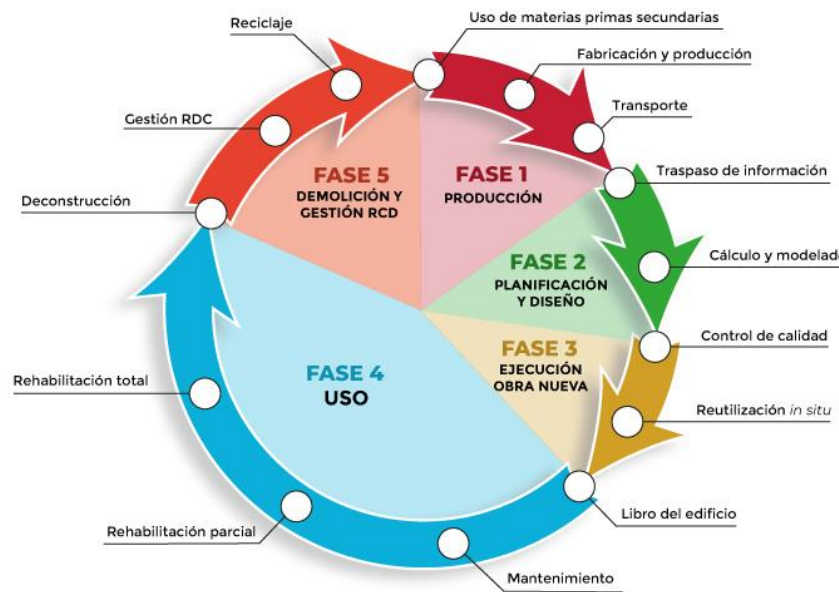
Reciclaje

Uso de materias primas secundarias

Fabricación y producción

Transporte

Gestión RDC

FASE 5
DEMOLICIÓN Y GESTIÓN RCD

FASE 1
PRODUCCIÓN

Traspaso de información

Deconstrucción

FASE 2
PLANIFICACIÓN Y DISEÑO

Cálculo y modelad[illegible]

Control de calidad

FASE 4
USO

FASE 3
EJECUCIÓN OBRA NUEVA

Rehabilitación total

Reutilización *in situ*

Libro del edificio

Rehabilitación parcial

Mantenimiento